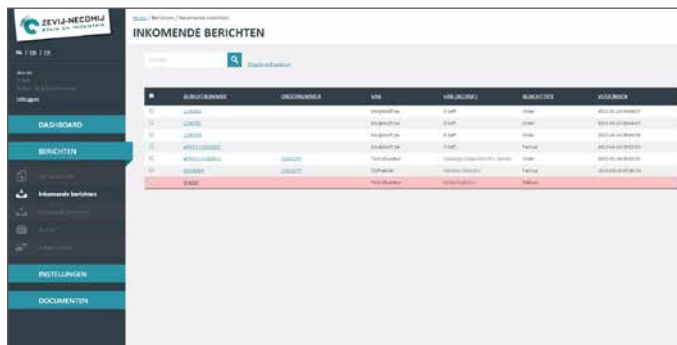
ZEVIJ-NECOMIJ

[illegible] / Berichten / Inkomende berichten

INKOMENDE BERICHTEN

NL | DE | EN

Uitloggen

DASHBOARD

BERICHTEN

Inkomende berichten

INSTELLINGEN

DOCUMENTEN

Geavanceerd

| | BERICHTNUMMER | ORDERNUMMER | VAN | VAN (NAAM) | BERICHTTYPE | VERZONDEN |
|---|---|---|---|---|---|---|
| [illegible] | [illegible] | | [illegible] | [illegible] | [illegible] | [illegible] |
| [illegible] | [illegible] | | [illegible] | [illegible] | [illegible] | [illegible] |
| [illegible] | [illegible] | | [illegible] | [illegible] | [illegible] | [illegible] |
| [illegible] | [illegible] | | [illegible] | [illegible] | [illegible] | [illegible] |
| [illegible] | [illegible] | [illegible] | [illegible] | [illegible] | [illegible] | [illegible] |
| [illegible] | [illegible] | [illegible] | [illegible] | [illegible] | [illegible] | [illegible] |
| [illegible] | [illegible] | | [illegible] | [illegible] | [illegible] | |